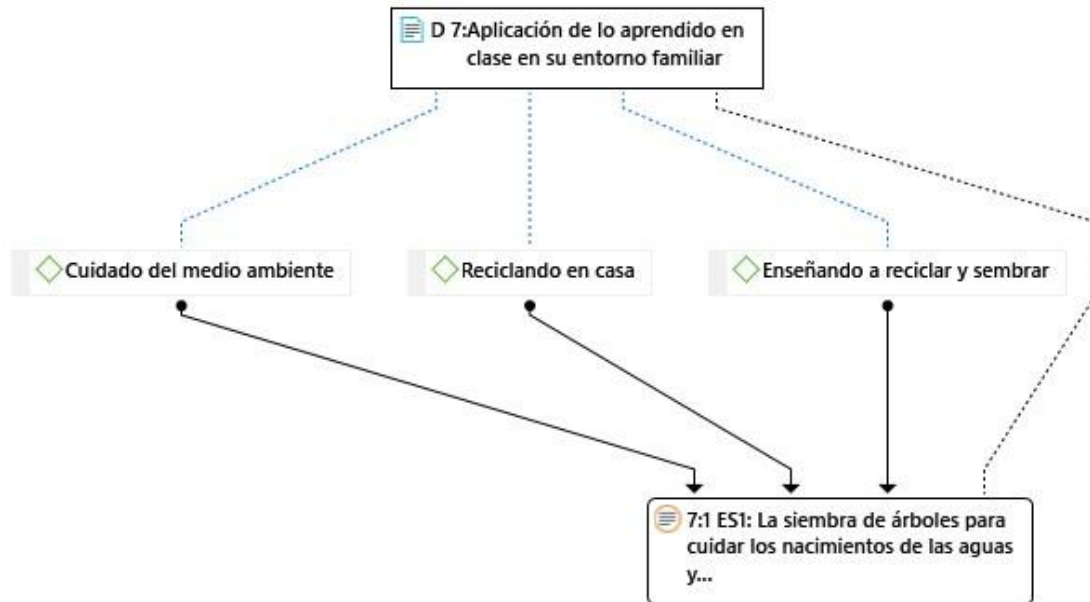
D 7:Aplicación de lo aprendido en clase en su entorno familiar

Cuidado del medio ambiente

Reciclando en casa

Enseñando a reciclar y sembrar

7:1 ES1: La siembra de árboles para cuidar los nacimientos de las aguas y...